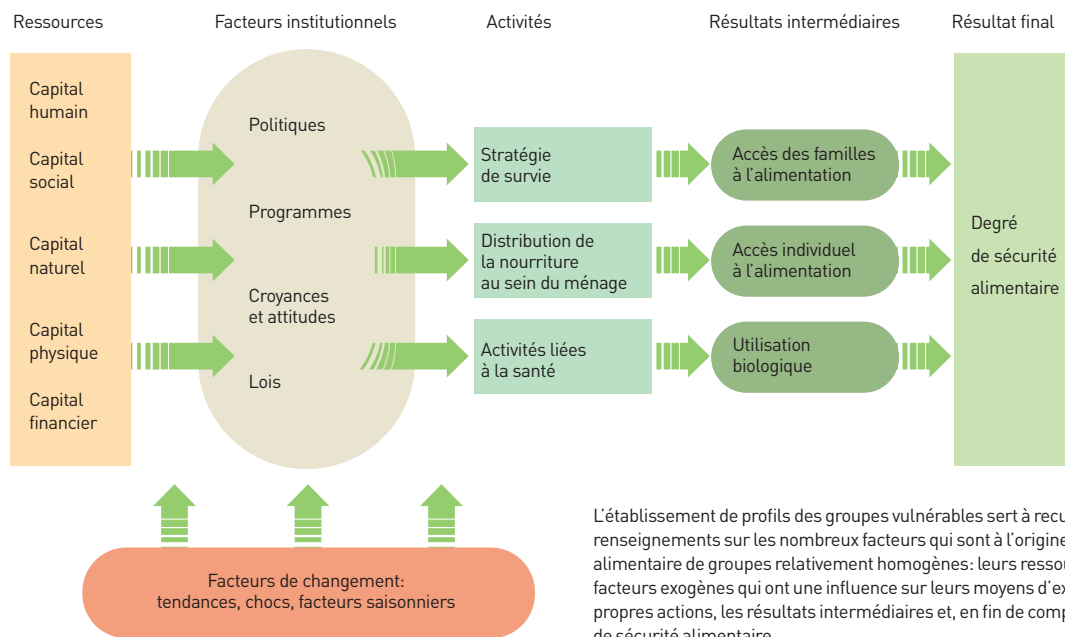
Ressources

Facteurs institutionnels

Activités

Résultats intermédiaires

Résultat final

Capital humain

Capital social

Capital naturel

Capital physique

Capital financier

Politiques

Programmes

Croyances et attitudes

Lois

Stratégie de survie

Distribution de la nourriture au sein du ménage

Activités liées à la santé

Accès des familles à l'alimentation

Accès individuel à l'alimentation

Utilisation biologique

Degré de sécurité alimentaire

Facteurs de changement: tendances, chocs, facteurs saisonniers

L'établissement de profils des groupes vulnérables sert à recu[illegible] renseignements sur les nombreux facteurs qui sont à l'origine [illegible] alimentaire de groupes relativement homogènes: leurs ressou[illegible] facteurs exogènes qui ont une influence sur leurs moyens d'ex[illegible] propres actions, les résultats intermédiaires et, en fin de comp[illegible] de sécurité alimentaire.